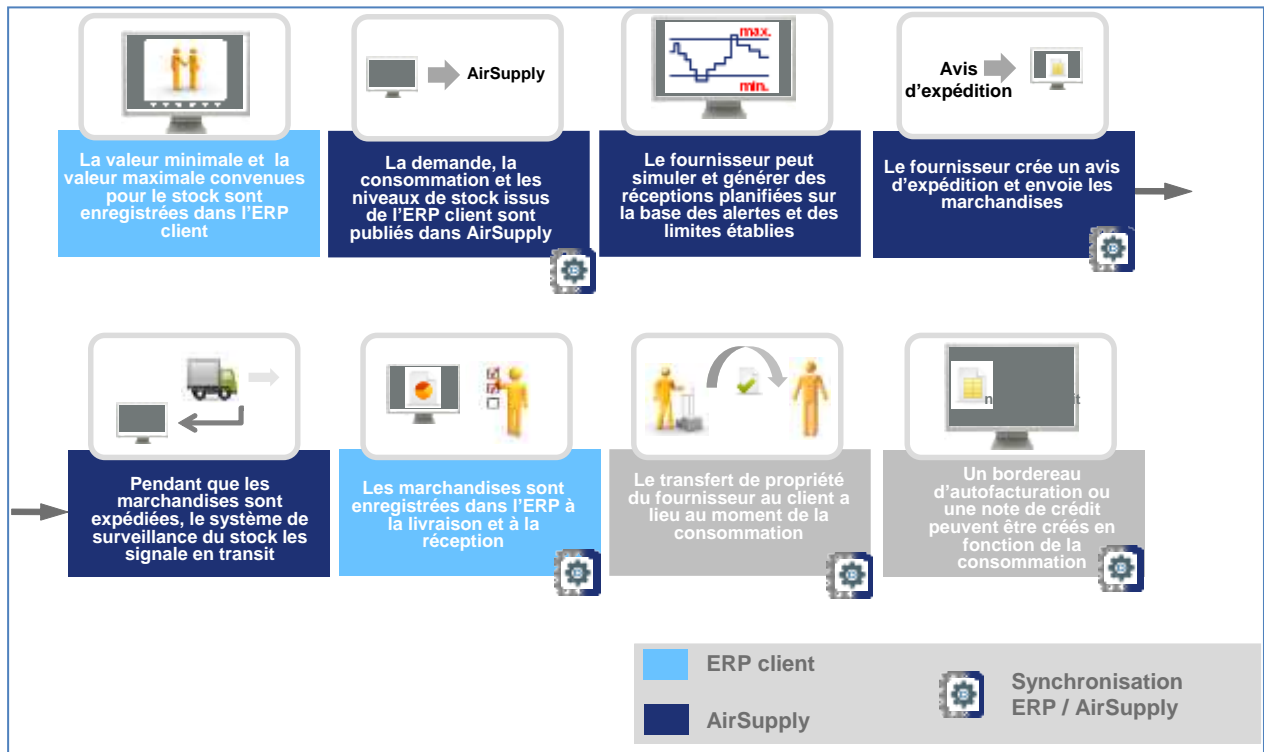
La valeur minimale et la valeur maximale convenues pour le stock sont enregistrées dans l'ERP client

AirSupply

La demande, la consommation et les niveaux de stock issus de l'ERP client sont publiés dans AirSupply

max.

min.

Le fournisseur peut simuler et générer des réceptions planifiées sur la base des alertes et des limites établies

Avis d'expédition

Le fournisseur crée un avis d'expédition et envoie les marchandises

Pendant que les marchandises sont expédiées, le système de surveillance du stock les signale en transit

Les marchandises sont enregistrées dans l'ERP à la livraison et à la réception

Le transfert de propriété du fournisseur au client a lieu au moment de la consommation

n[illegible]t

Un bordereau d'autofacturation ou une note de crédit peuvent être créés en fonction de la consommation

ERP client

AirSupply

Synchronisation ERP / AirSupply